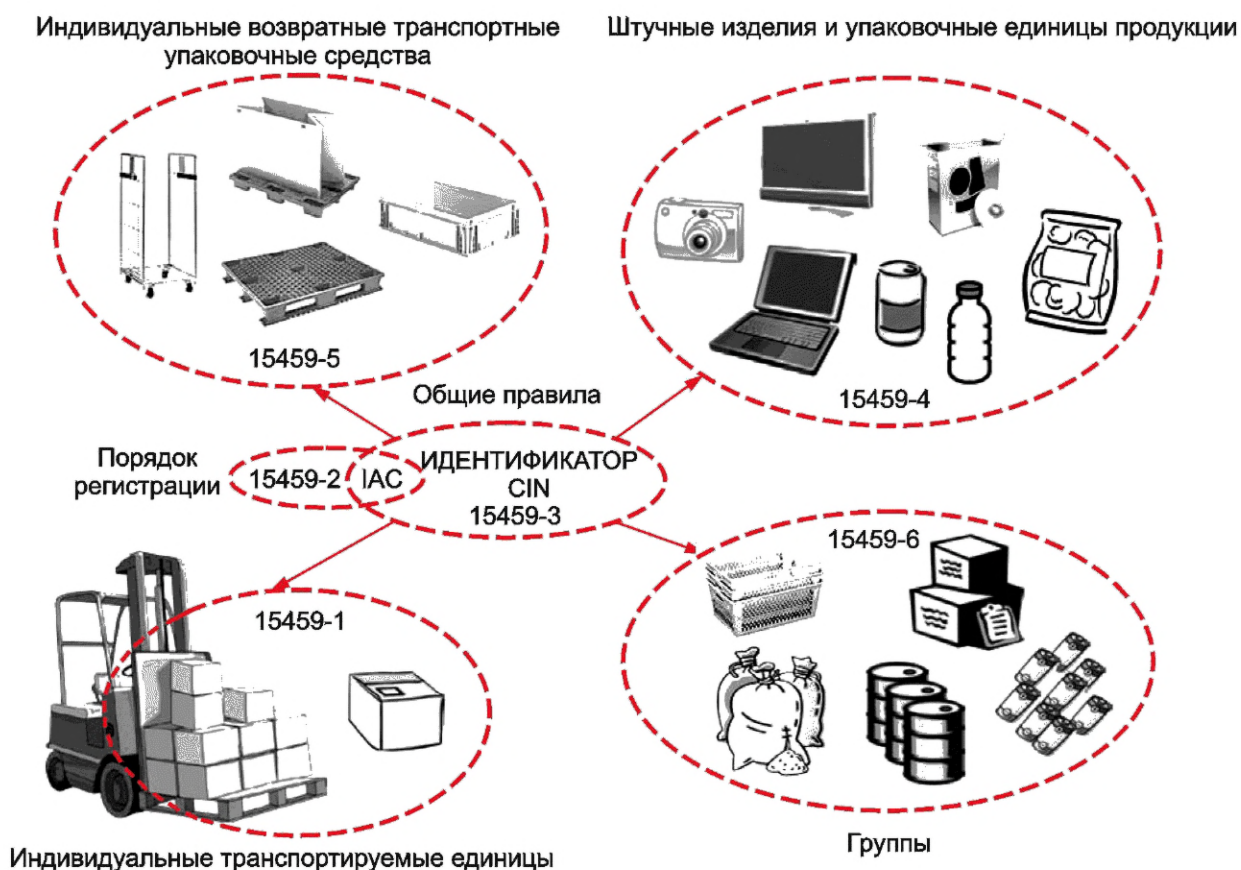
Индивидуальные возвратные транспортные упаковочные средства

Штучные изделия и упаковочные единицы продукции

15459-5

Общие правила

15459-4

Порядок регистрации

15459-2

IAC

ИДЕНТИФИКАТОР CIN 15459-3

15459-6

15459-1

Индивидуальные транспортируемые единицы

Группы